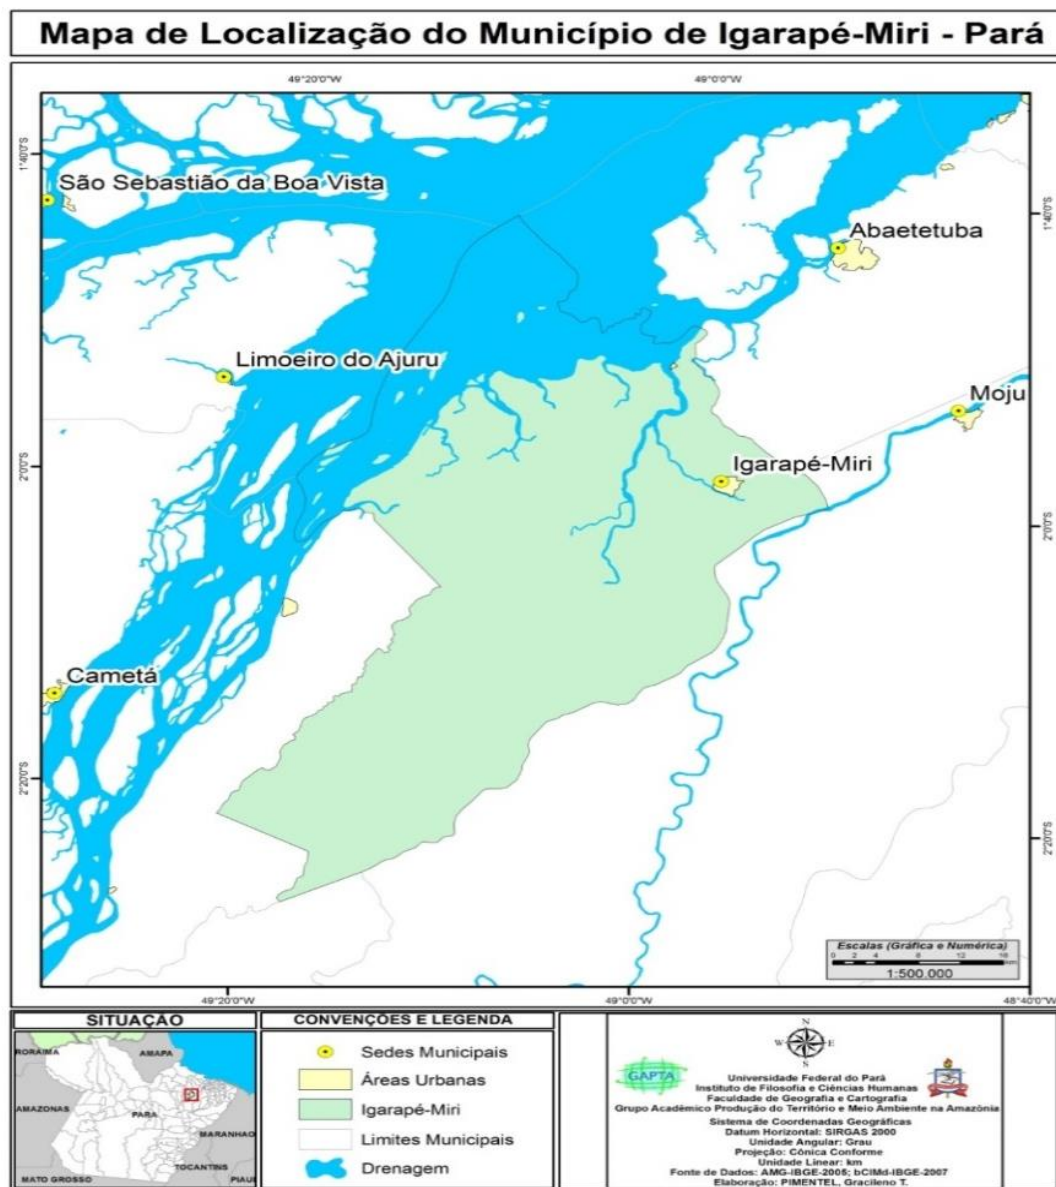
Mapa de Localização do Município de Igarapé-Miri - Pará

49°20'0"W

49°0'0"W

1°40'0"S

1°40'0"S

São Sebastião da Boa Vista

Abaetetuba

Limoeiro do Ajuru

Moju

2°0'0"S

Igarapé-Miri

2°0'0"S

Cametá

2°20'0"S

2°20'0"S

Escalas (Gráfica e Numérica)
0 2 4 8 12 16 km
1:500.000

49°20'0"W

49°0'0"W

48°40'0"W

SITUAÇÃO

RORAIMA

AMAPA

AMAZONAS

PARA

MARANHAO

TOCANTINS

MATO GROSSO

PIAUI

CONVENÇÕES E LEGENDA

Sedes Municipais

Áreas Urbanas

Igarapé-Miri

Limites Municipais

Drenagem

N
W E
S

GAPTA

Universidade Federal do Pará
Instituto de Filosofia e Ciências Humanas
Faculdade de Geografia e Cartografia
Grupo Acadêmico Produção do Território e Meio Ambiente na Amazônia

Sistema de Coordenadas Geográficas
Datum Horizontal: SIRGAS 2000
Unidade Angular: Grau
Projeção: Cônica Conforme
Unidade Linear: km
Fonte de Dados: AMG-IBGE-2005; bCIMd-IBGE-2007
Elaboração: PIMENTEL, Graciléno T.